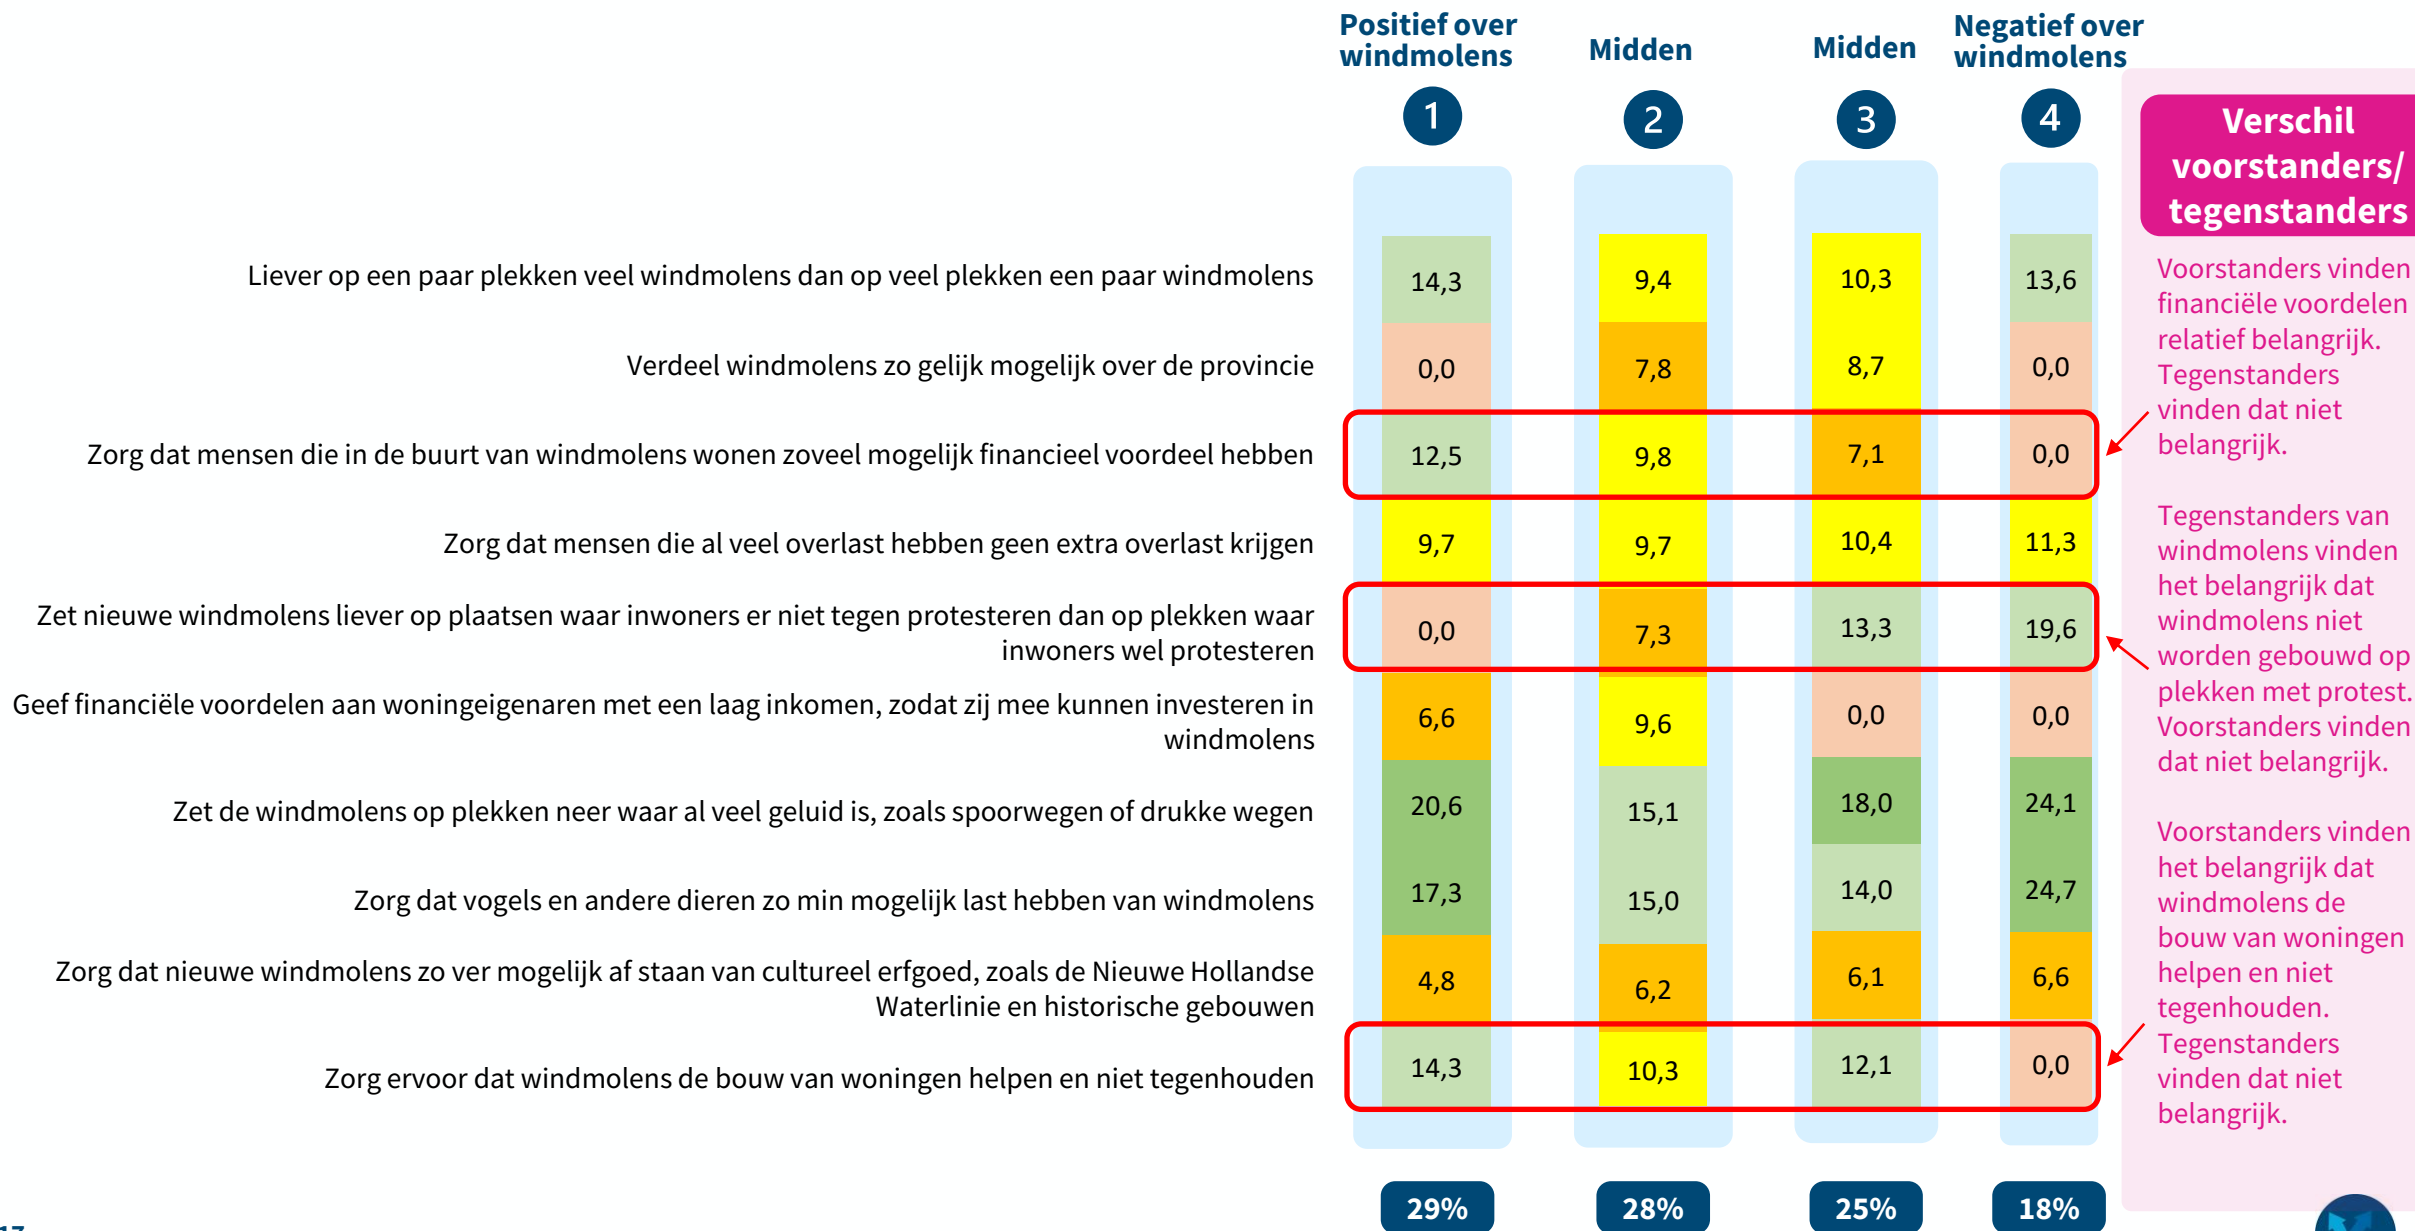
| | Positief over windmolens 1 | Midden 2 | Midden 3 | Negatief over windmolens 4 |
|---|---|---|---|---|
| Liever op een paar plekken veel windmolens dan op veel plekken een paar windmolens | 14,3 | 9,4 | 10,3 | 13,6 |
| Verdeel windmolens zo gelijk mogelijk over de provincie | 0,0 | 7,8 | 8,7 | 0,0 |
| Zorg dat mensen die in de buurt van windmolens wonen zoveel mogelijk financieel voordeel hebben | 12,5 | 9,8 | 7,1 | 0,0 |
| Zorg dat mensen die al veel overlast hebben geen extra overlast krijgen | 9,7 | 9,7 | 10,4 | 11,3 |
| Zet nieuwe windmolens liever op plaatsen waar inwoners er niet tegen protesteren dan op plekken waar inwoners wel protesteren | 0,0 | 7,3 | 13,3 | 19,6 |
| Geef financiële voordelen aan woningeigenaren met een laag inkomen, zodat zij mee kunnen investeren in windmolens | 6,6 | 9,6 | 0,0 | 0,0 |
| Zet de windmolens op plekken neer waar al veel geluid is, zoals spoorwegen of drukke wegen | 20,6 | 15,1 | 18,0 | 24,1 |
| Zorg dat vogels en andere dieren zo min mogelijk last hebben van windmolens | 17,3 | 15,0 | 14,0 | 24,7 |
| Zorg dat nieuwe windmolens zo ver mogelijk af staan van cultureel erfgoed, zoals de Nieuwe Hollandse Waterlinie en historische gebouwen | 4,8 | 6,2 | 6,1 | 6,6 |
| Zorg ervoor dat windmolens de bouw van woningen helpen en niet tegenhouden | 14,3 | 10,3 | 12,1 | 0,0 |
| | 29% | 28% | 25% | 18% |

Verschil voorstanders/ tegenstanders

Voorstanders vinden financiële voordelen relatief belangrijk. Tegenstanders vinden dat niet belangrijk.

Tegenstanders van windmolens vinden het belangrijk dat windmolens niet worden gebouwd op plekken met protest. Voorstanders vinden dat niet belangrijk.

Voorstanders vinden het belangrijk dat windmolens de bouw van woningen helpen en niet tegenhouden. Tegenstanders vinden dat niet belangrijk.

17